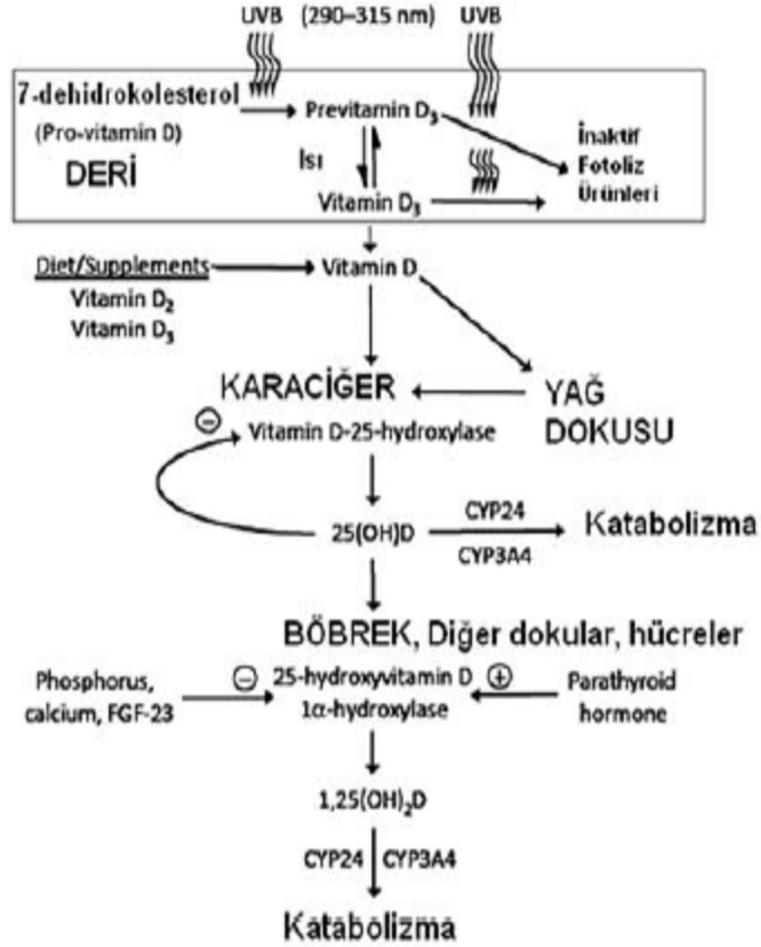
UVB (290–315 nm) UVB

7-dehidrokolesterol (Pro-vitamin D) DERİ

Previtamin $D_3$

Isı

Vitamin $D_3$

İnaktif Fotoliz Ürünleri

Diet/Supplements Vitamin $D_2$ Vitamin $D_3$

Vitamin D

KARACİĞER

YAĞ DOKUSU

⊖ Vitamin D-25-hydroxylase

25(OH)D

CYP24 CYP3A4

Katabolizma

BÖBREK, Diğer dokular, hücreler

Phosphorus, calcium, FGF-23

⊖ 25-hydroxyvitamin D 1α-hydroxylase ⊕

Parathyroid hormone

$1,25(OH)_2D$

CYP24 CYP3A4

Katabolizma